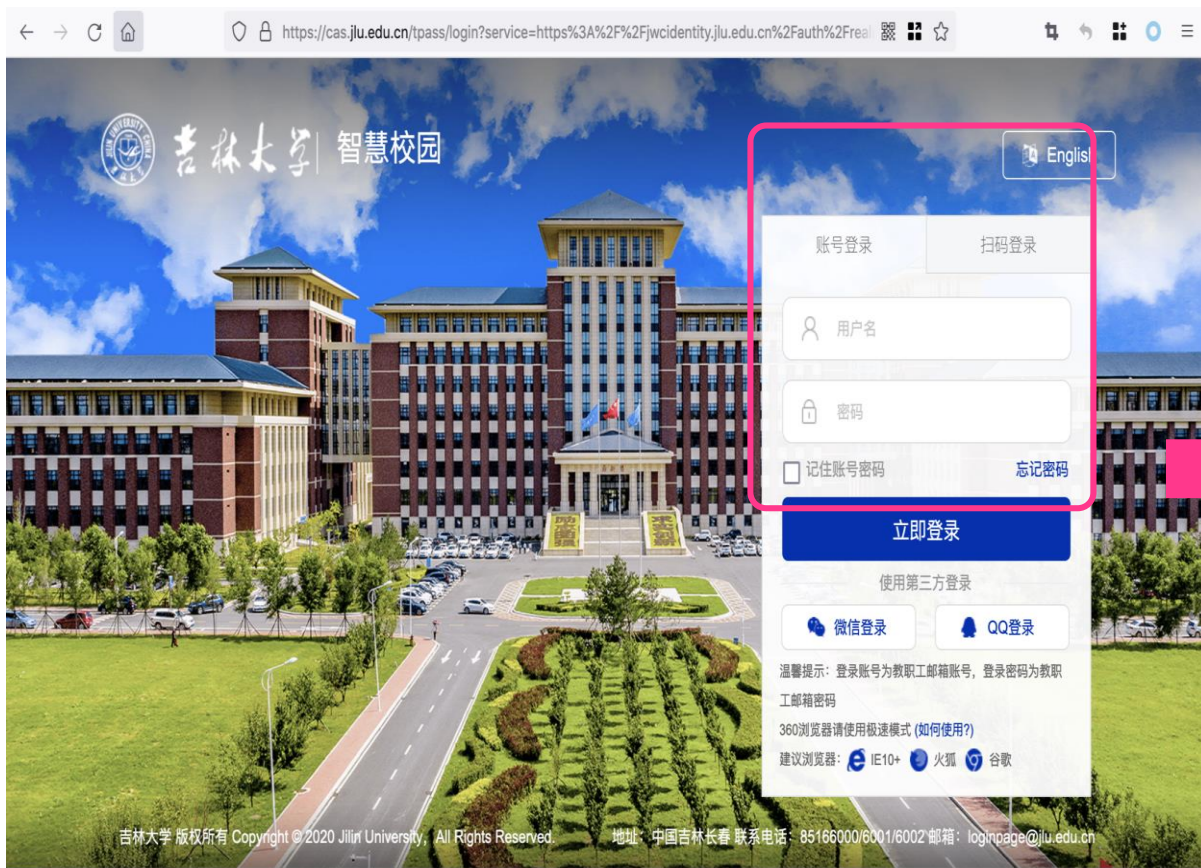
https://cas.jlu.edu.cn/tpass/login?service=https%3A%2F%2Fjwcidentity.jlu.edu.cn%2Fauth%2Freal

吉林大学 | 智慧校园

English

账号登录

扫码登录

用户名

密码

记住账号密码

忘记密码

立即登录

使用第三方登录

微信登录

QQ登录

温馨提示：登录账号为教职工邮箱账号，登录密码为教职工邮箱密码

360浏览器请使用极速模式 (如何使用?)

建议浏览器：IE10+ 火狐 谷歌

吉林大学 版权所有 Copyright © 2020 Jilin University, All Rights Reserved.

地址：中国吉林长春 联系电话：85166000/6001/6002 邮箱：loginpage@jlu.edu.cn